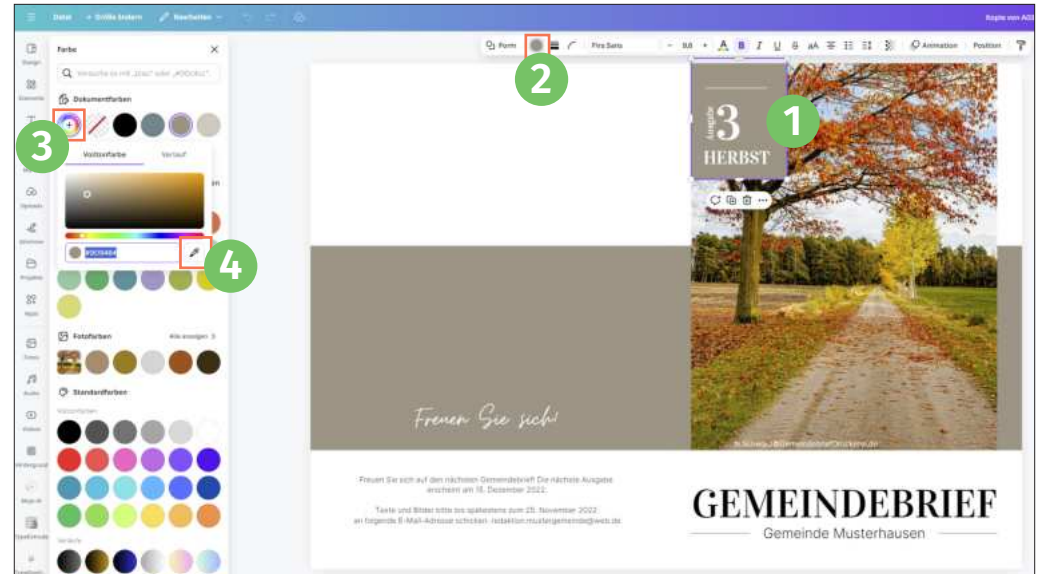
Datei · Größe ändern · Bearbeiten

Kopie von AG

Form · Fira Sans · 8,8 · B · I · U · Animation · Position

Farbe

Versuche es mit „blau" oder „#00c4cc"

Dokumentfarben

Vollfarbe · Verlauf

#9C9484

Fotofarben · Alle anzeigen

Standardfarben

Volltonfarben

Verläufe

Design · Elemente · Text · Uploads · Zeichnen · Projekte · Apps · Fotos · Audio · Videos · Hintergrund · Magic Write

1

2

3

4

Ausgabe 3 HERBST

Freuen Sie sich!

Freuen Sie sich auf den nächsten Gemeindebrief! Die nächste Ausgabe erscheint am 15. Dezember 2022.

Texte und Bilder bitte bis spätestens zum 25. November 2022 an folgende E-Mail-Adresse schicken: redaktion.mustergemeinde@web.de

GEMEINDEBRIEF

Gemeinde Musterhausen